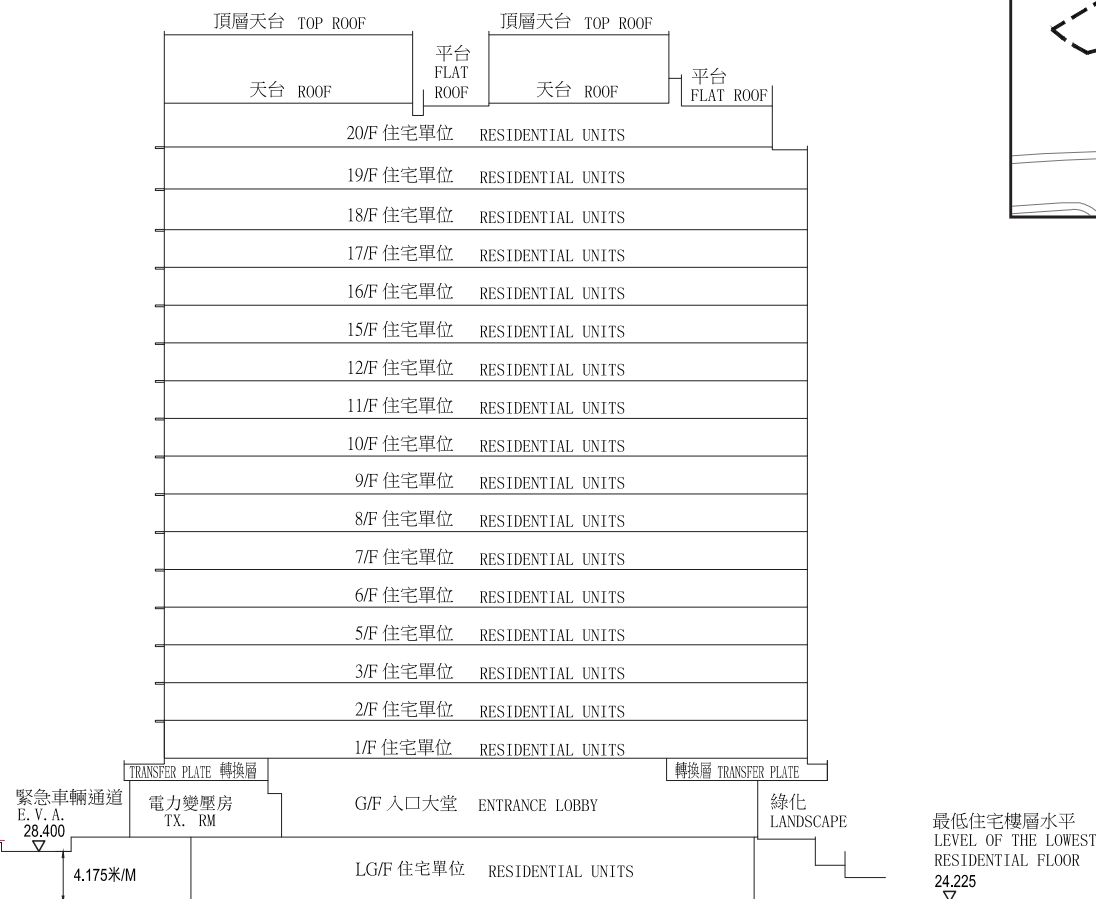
頂層天台 TOP ROOF

頂層天台 TOP ROOF

天台 ROOF

平台
FLAT
ROOF

天台 ROOF

平台
FLAT ROOF

20/F 住宅單位 RESIDENTIAL UNITS

19/F 住宅單位 RESIDENTIAL UNITS

18/F 住宅單位 RESIDENTIAL UNITS

17/F 住宅單位 RESIDENTIAL UNITS

16/F 住宅單位 RESIDENTIAL UNITS

15/F 住宅單位 RESIDENTIAL UNITS

12/F 住宅單位 RESIDENTIAL UNITS

11/F 住宅單位 RESIDENTIAL UNITS

10/F 住宅單位 RESIDENTIAL UNITS

9/F 住宅單位 RESIDENTIAL UNITS

8/F 住宅單位 RESIDENTIAL UNITS

7/F 住宅單位 RESIDENTIAL UNITS

6/F 住宅單位 RESIDENTIAL UNITS

5/F 住宅單位 RESIDENTIAL UNITS

3/F 住宅單位 RESIDENTIAL UNITS

2/F 住宅單位 RESIDENTIAL UNITS

1/F 住宅單位 RESIDENTIAL UNITS

TRANSFER PLATE 轉換層

轉換層 TRANSFER PLATE

緊急車輛通道
E. V. A.
28.400

電力變壓房
TX. RM

G/F 入口大堂 ENTRANCE LOBBY

綠化
LANDSCAPE

最低住宅樓層水平
LEVEL OF THE LOWEST
RESIDENTIAL FLOOR
24.225

4.175米/M

LG/F 住宅單位 RESIDENTIAL UNITS